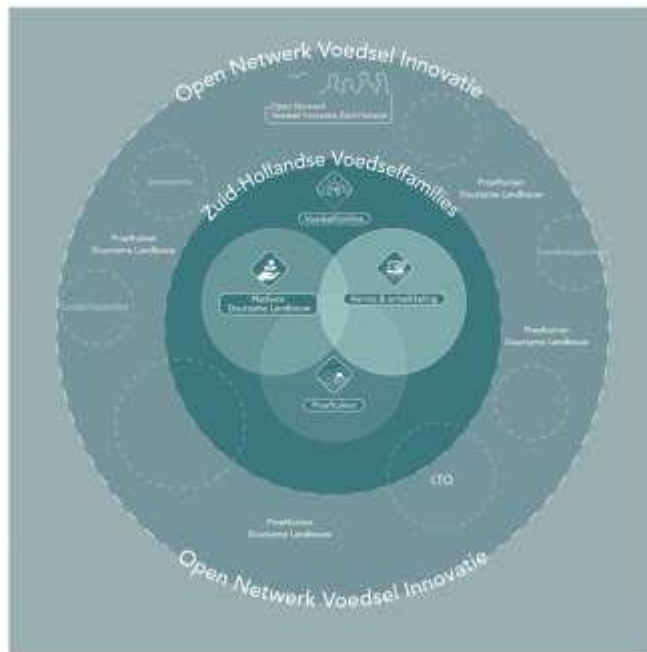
Open Netwerk Voedsel Innovatie

Open Netwerk Voedsel Innovatie Zuid-Holland

Zuid-Hollandse Voedselfamilies

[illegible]

Proeftuinen Duurzame Landbouw

Voedselfamilies

Proeftuinen Duurzame Landbouw

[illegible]

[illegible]

Netwerk Duurzame Landbouw

Handel & ontwikkeling

Proeftuinen Duurzame Landbouw

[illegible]

Proeftuinen

LTO

Proeftuinen Duurzame Landbouw

Open Netwerk Voedsel Innovatie